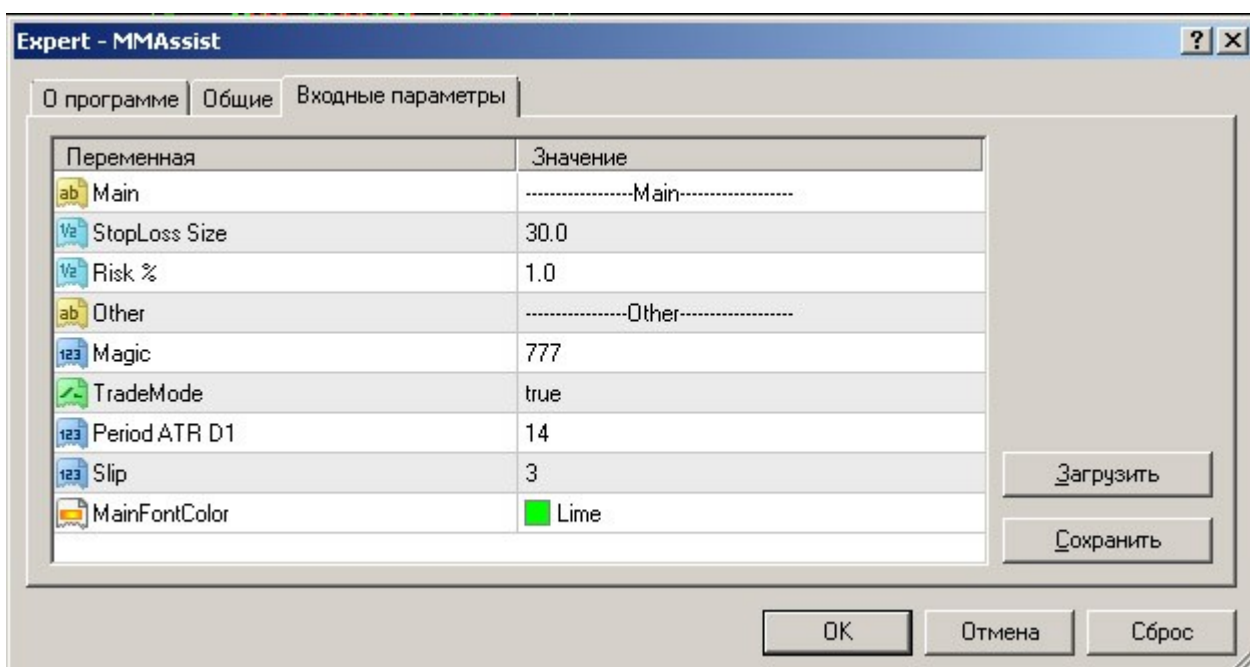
Expert - MMAssist

? X

О программе | Общие | Входные параметры

| Переменная | Значение |
|---|---|
| ab Main | ------------------Main------------------ |
| V2 StopLoss Size | 30.0 |
| V2 Risk % | 1.0 |
| ab Other | ----------------Other------------------ |
| 123 Magic | 777 |
| TradeMode | true |
| 123 Period ATR D1 | 14 |
| 123 Slip | 3 |
| MainFontColor | Lime |

Загрузить

Сохранить

OK

Отмена

Сброс